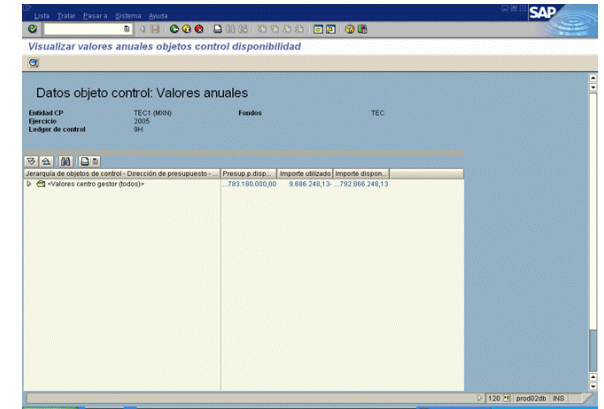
Lista Tratar Pasar a Sistema Ayuda

SAP

Visualizar valores anuales objetos control disponibilidad

Datos objeto control: Valores anuales

Entidad CP TEC1 (MXN) Fondos TEC
Ejercicio 2005
Ledger de control 9H

| Jerarquía de objetos de control - Dirección de presupuesto - ... | Presup.p.disp... | Importe utilizado | Importe dispon... |
|---|---|---|---|
| <Valores centro gestor (todos)> | 783.180.000,00 | 9.686.248,13- | 792.866.248,13 |

120 prod02db INS